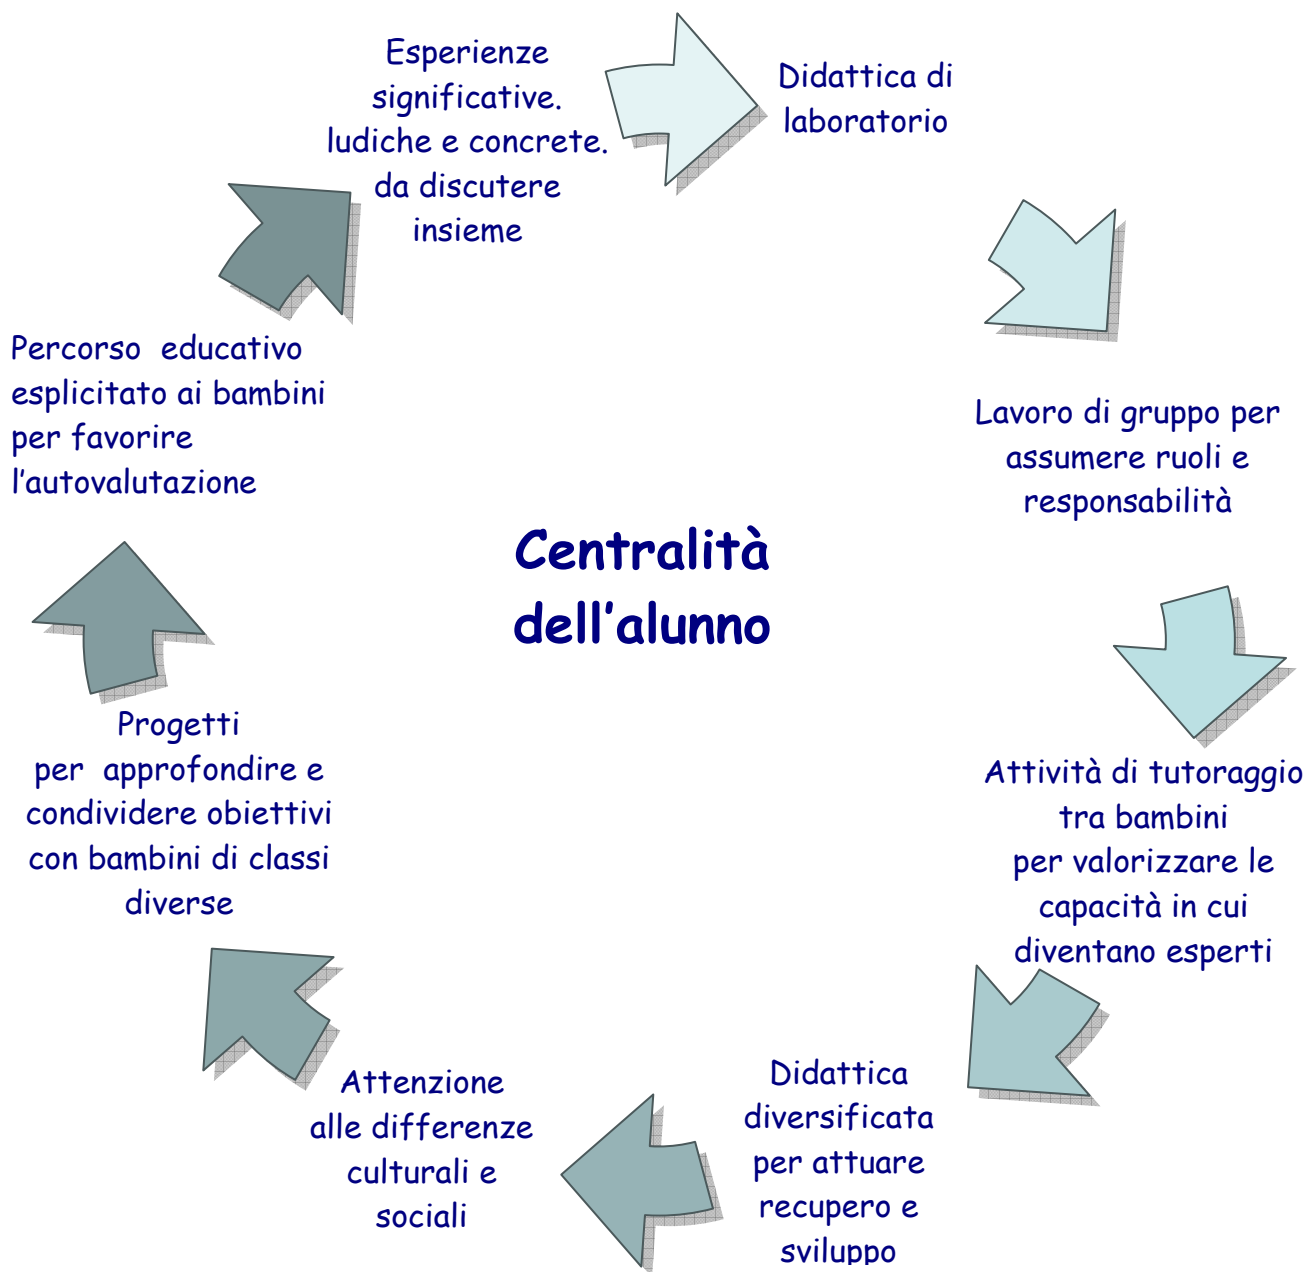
Esperienze significative. ludiche e concrete. da discutere insieme

Didattica di laboratorio

Lavoro di gruppo per assumere ruoli e responsabilità

Attività di tutoraggio tra bambini per valorizzare le capacità in cui diventano esperti

Didattica diversificata per attuare recupero e sviluppo

Attenzione alle differenze culturali e sociali

Progetti per approfondire e condividere obiettivi con bambini di classi diverse

Percorso educativo esplicitato ai bambini per favorire l'autovalutazione

Centralità dell'alunno